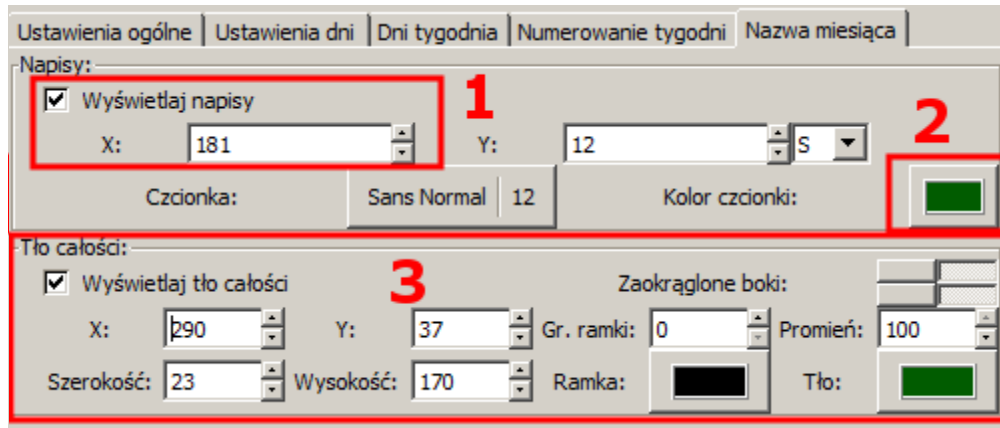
Ustawienia ogólne | Ustawienia dni | Dni tygodnia | Numerowanie tygodni | Nazwa miesiąca

Napisy:

Wyświetlaj napisy

1

X: 181

Y: 12 S

2

Czcionka: Sans Normal 12

Kolor czcionki:

Tło całości:

Wyświetlaj tło całości

3

Zaokrąglone boki:

X: 290

Y: 37

Gr. ramki: 0

Promień: 100

Szerokość: 23

Wysokość: 170

Ramka:

Tło: